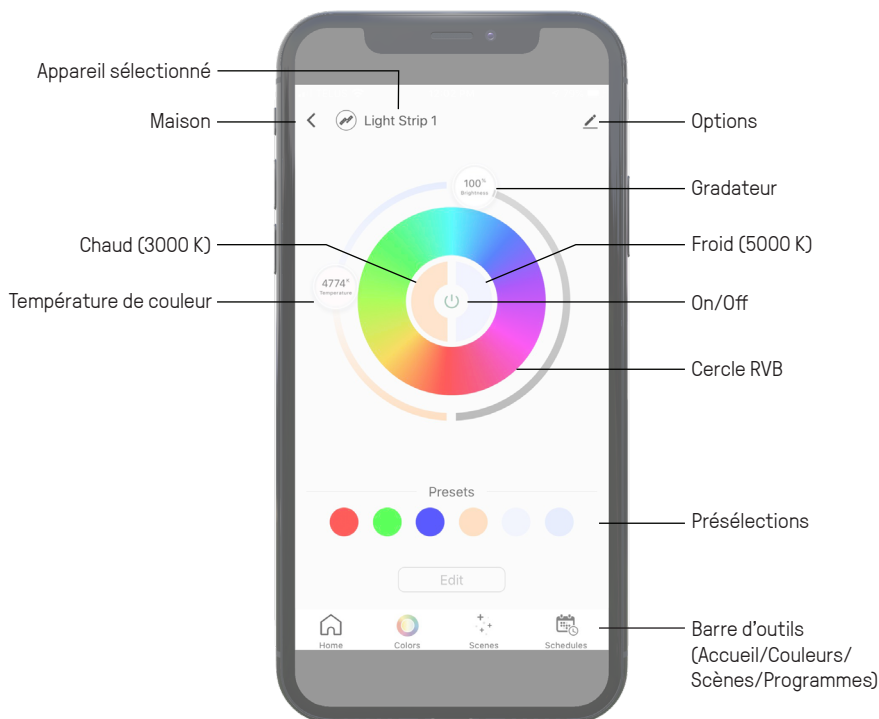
Appareil sélectionné

Maison

Light Strip 1

Options

100%
Brightness

Gradateur

Chaud (3000 K)

Froid (5000 K)

4774°
Temperature

Température de couleur

On/Off

Cercle RVB

Presets

Présélections

Edit

Home

Colors

Scenes

Schedules

Barre d'outils (Accueil/Couleurs/ Scènes/Programmes)